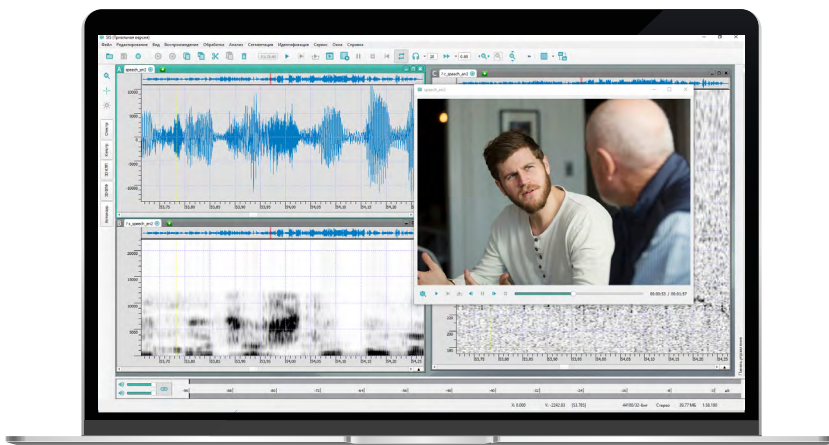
SIS (Пробная версия)

Файл Редактирование Вид Воспроизведение Обработка Анализ Сегментация Идентификация Сервис Окна Справка

speech_an2

T-I_speech_an2

speech_an2

Спектр

Фильтр

3D/2D

3D-Wave

Ключевые

00:00:33 | 00:01:37